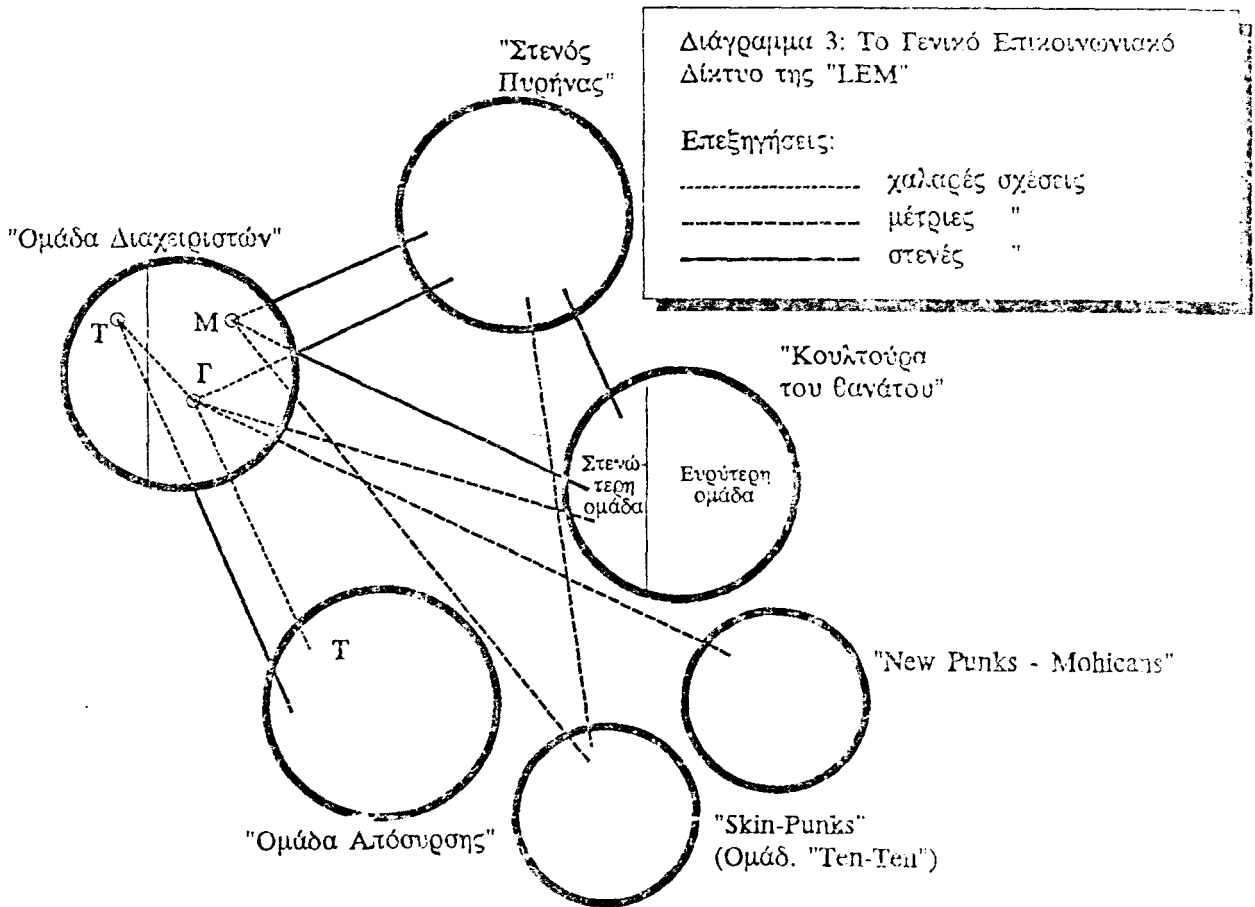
Διάγραμμα 3: Το Γενικό Επικοινωνιακό Δίκτυο της "LEM"

Επεξηγήσεις:
χαλαρές σχέσεις
μέτριες "
στενές "

"Στενός Πυρήνας"

"Ομάδα Διαχειριστών"

Τ
Μ
Γ

"Κουλτούρα του θανάτου"

Στενώτερη ομάδα

Ευρύτερη ομάδα

Τ

"New Punks - Mohicans"

"Ομάδα Απόσυρσης"

"Skin-Punks" (Ομάδ. "Ten-Ten")